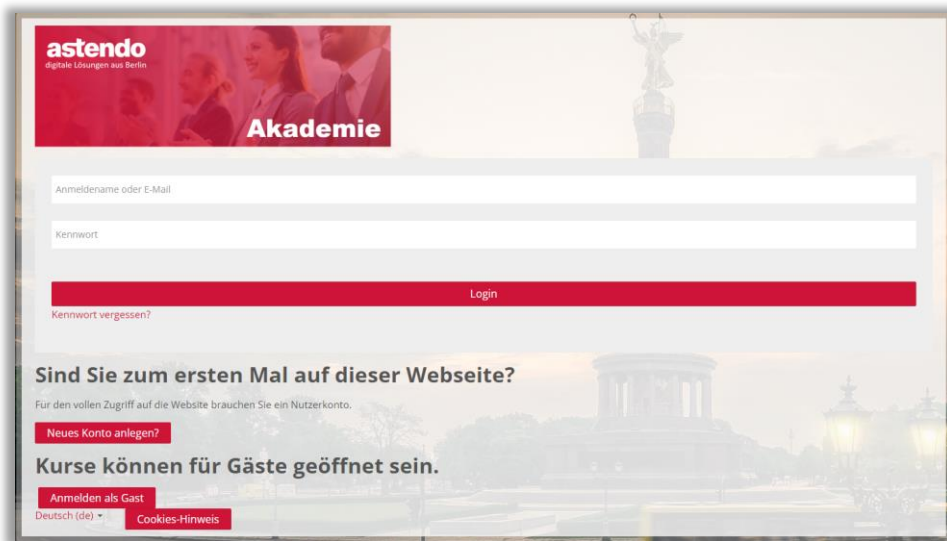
astendo
digitale Lösungen aus Berlin

Akademie

Anmeldename oder E-Mail

Kennwort

Login

Kennwort vergessen?

Sind Sie zum ersten Mal auf dieser Webseite?

Für den vollen Zugriff auf die Website brauchen Sie ein Nutzerkonto.

Neues Konto anlegen?

Kurse können für Gäste geöffnet sein.

Anmelden als Gast

Deutsch (de) ▾

Cookies-Hinweis